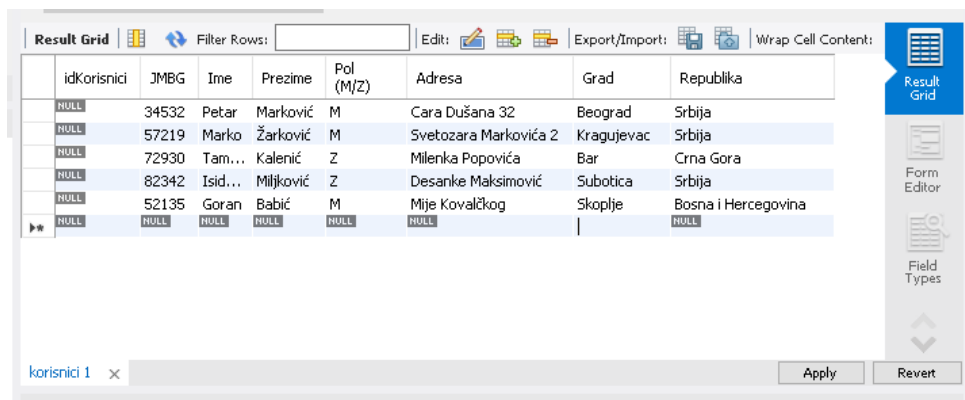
Result Grid | Filter Rows: | Edit: | Export/Import: | Wrap Cell Content:

| | idKorisnici | JMBG | Ime | Prezime | Pol (M/Z) | Adresa | Grad | Republika |
|---|---|---|---|---|---|---|---|---|
| | NULL | 34532 | Petar | Marković | M | Cara Dušana 32 | Beograd | Srbija |
| | NULL | 57219 | Marko | Žarković | M | Svetozara Markovića 2 | Kragujevac | Srbija |
| | NULL | 72930 | Tam... | Kalenić | Z | Milenka Popovića | Bar | Crna Gora |
| | NULL | 82342 | Isid... | Miljković | Z | Desanke Maksimović | Subotica | Srbija |
| | NULL | 52135 | Goran | Babić | M | Mije Kovalčkog | Skoplje | Bosna i Hercegovina |
| | NULL | NULL | NULL | NULL | NULL | NULL | | NULL |

Result Grid

Form Editor

Field Types

korisnici 1 ×

Apply

Revert